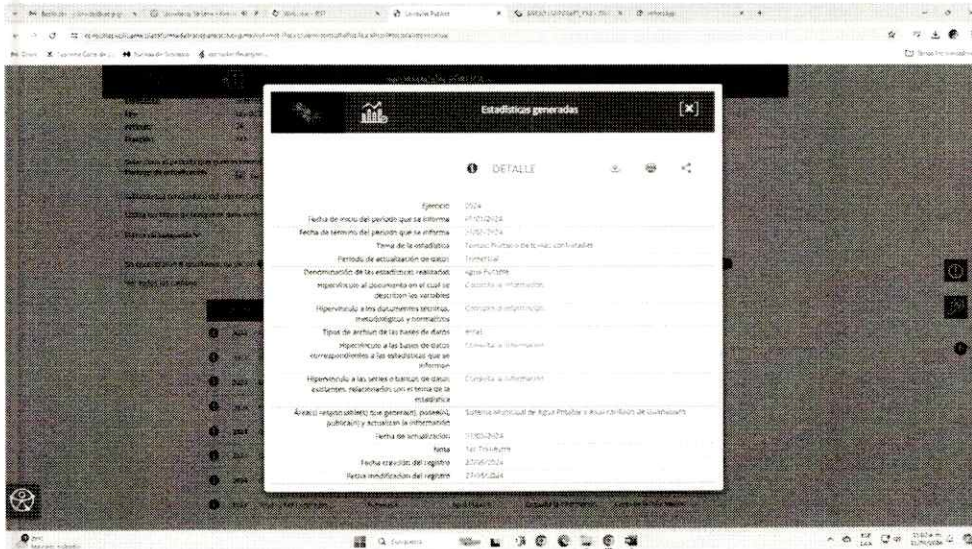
Estadísticas generadas

DETALLE

| | |
|---|---|
| Ejercicio | 2024 |
| Fecha de inicio del periodo que se informa | 01/01/2024 |
| Fecha de término del periodo que se informa | 31/03/2024 |
| Tema de la estadística | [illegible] |
| Periodo de actualización de datos | Trimestral |
| Denominación de las estadísticas realizadas | Agua Potable |
| Hipervínculo al documento en el cual se describen las variables | Consultar la información |
| Hipervínculo a los documentos técnicos, metodológicos y normativos | Consultar la información |
| Tipos de archivo de las bases de datos | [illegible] |
| Hipervínculo a las bases de datos correspondientes a las estadísticas que se informan | Consultar la información |
| Hipervínculo a las series o bancos de datos existentes, relacionados con el tema de la estadística | Consultar la información |
| Área(s) responsable(s) que generan, poseen, publican y actualizan la información | Sistema Municipal de Agua Potable y Alcantarillado de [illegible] |
| Fecha de actualización | 31/03/2024 |
| Nota | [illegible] |
| Fecha creación del registro | 27/05/2024 |
| Fecha modificación del registro | 27/05/2024 |